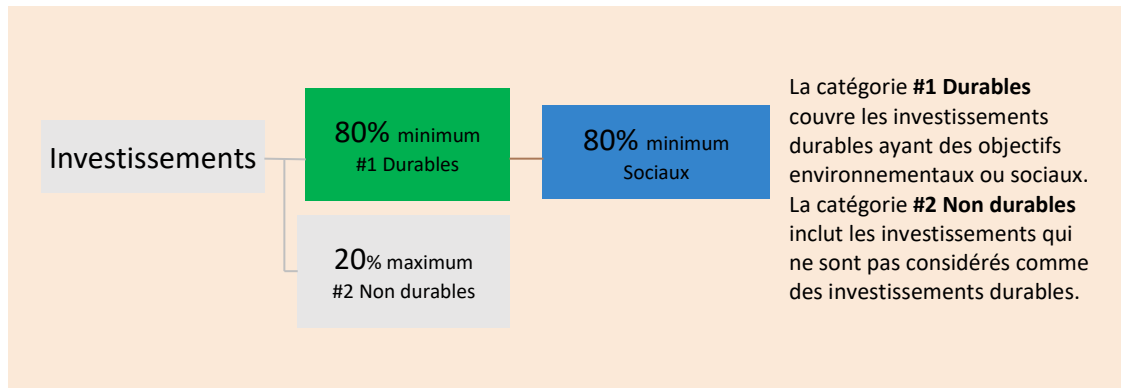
Investissements

80% minimum
#1 Durables

80% minimum
Sociaux

20% maximum
#2 Non durables

La catégorie **#1 Durables** couvre les investissements durables ayant des objectifs environnementaux ou sociaux.
La catégorie **#2 Non durables** inclut les investissements qui ne sont pas considérés comme des investissements durables.